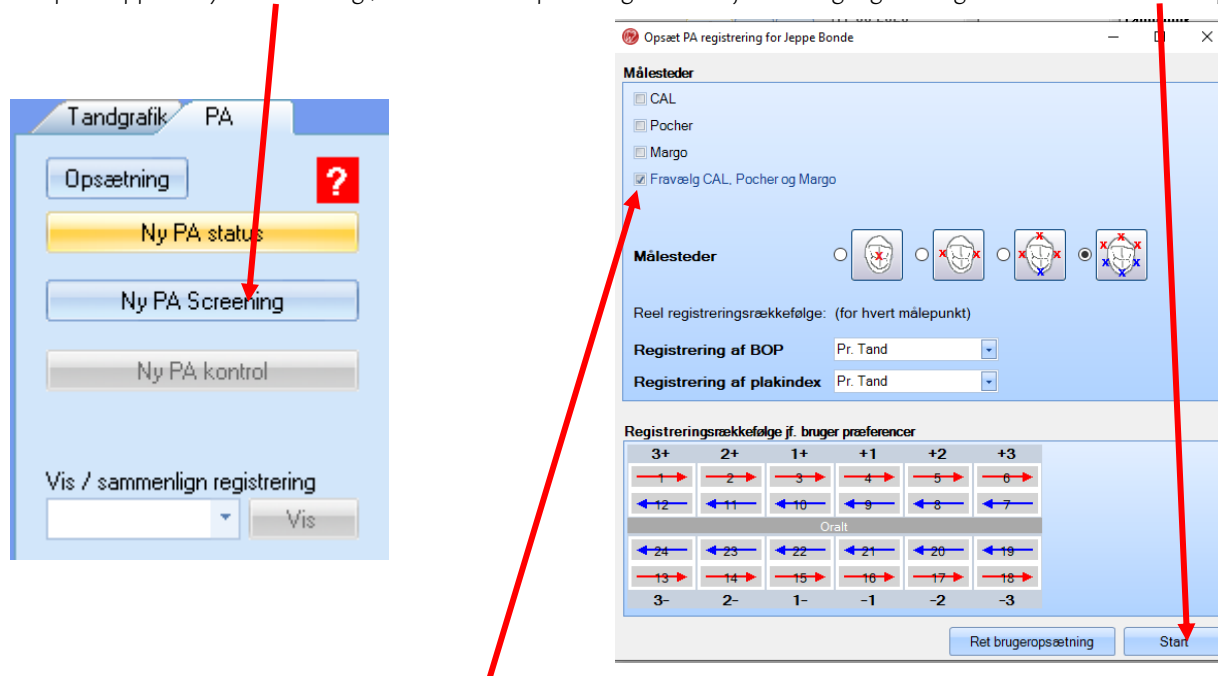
Tandgrafik
PA
Opsætning
?
Ny PA status
Ny PA Screening
Ny PA kontrol
Vis / sammenlign registrering
Vis

Opsæt PA registrering for Jeppe Bonde
Målesteder
CAL
Pocher
Margo
Fravælg CAL, Pocher og Margo
Målesteder
Reel registreringsrækkefølge: (for hvert målepunkt)
Registrering af BOP Pr. Tand
Registrering af plakindex Pr. Tand
Registreringsrækkefølge jf. bruger præferencer

| 3+ | 2+ | 1+ | +1 | +2 | +3 |
|---|---|---|---|---|---|
| 1 | 2 | 3 | 4 | 5 | 6 |
| 12 | 11 | 10 | 9 | 8 | 7 |
| Oralt | | | | | |
| 24 | 23 | 22 | 21 | 20 | 19 |
| 13 | 14 | 15 | 16 | 17 | 18 |
| 3- | 2- | 1- | -1 | -2 | -3 |

Ret brugeropsætning
Start